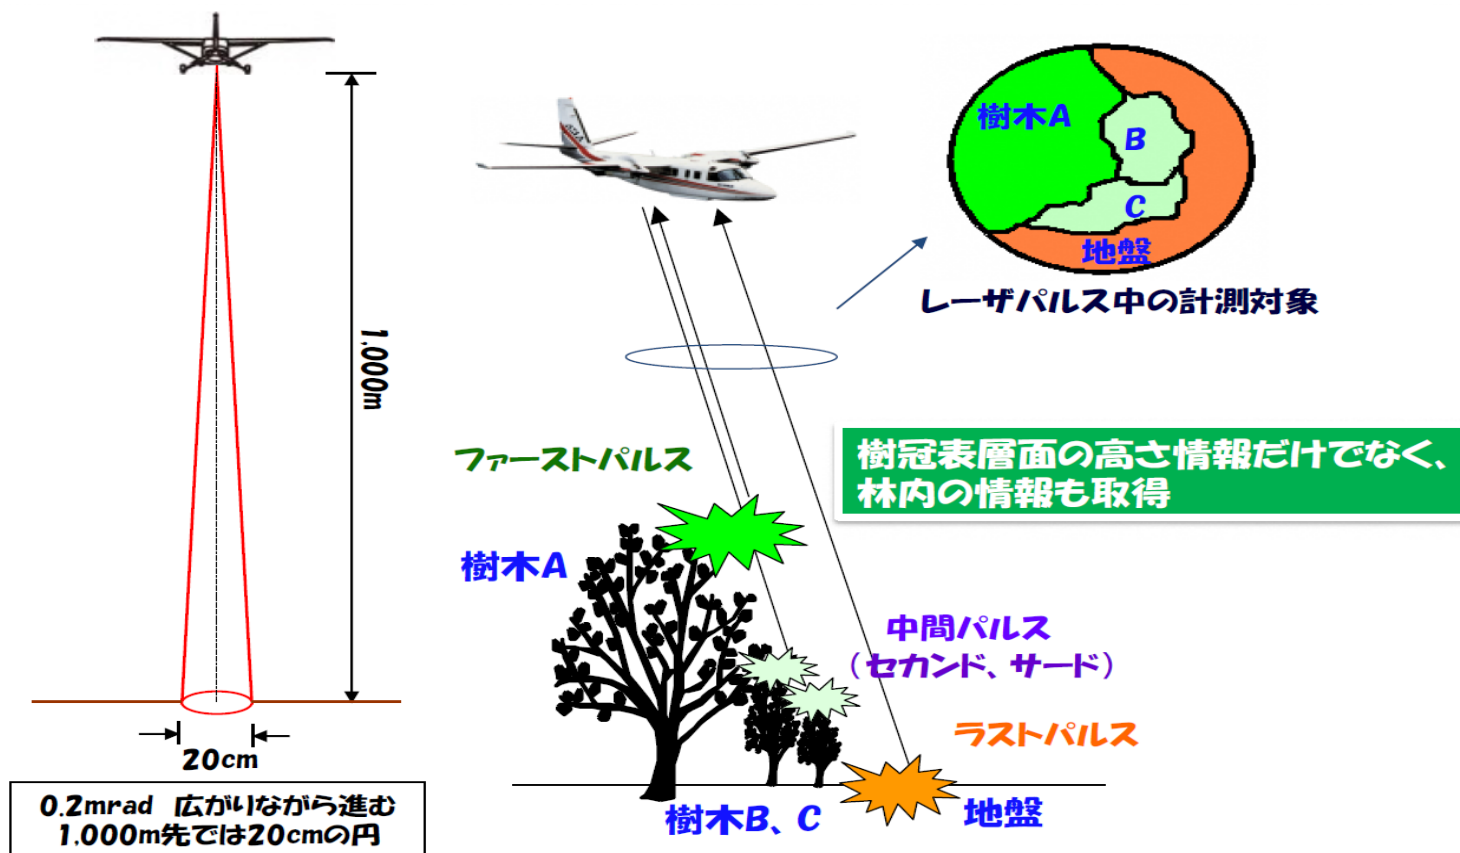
1,000m

20cm

0.2mrad 広がりながら進む
1,000m先では20cmの円

樹木A
B
C
地盤

レーザパルス中の計測対象

樹冠表層面の高さ情報だけでなく、林内の情報も取得

ファーストパルス

樹木A

中間パルス
（セカンド、サード）

ラストパルス

樹木B、C

地盤